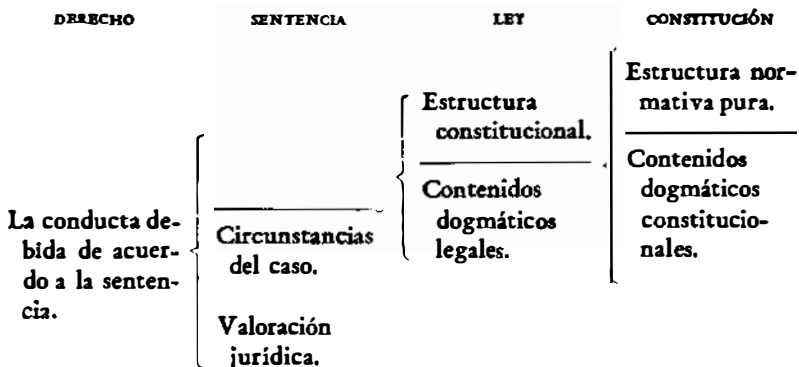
DERECHO

SENTENCIA

LEY

CONSTITUCIÓN

Estructura normativa pura.

Contenidos dogmáticos constitucionales.

Estructura constitucional.

Contenidos dogmáticos legales.

La conducta debida de acuerdo a la sentencia.

Circunstancias del caso.

Valoración jurídica.